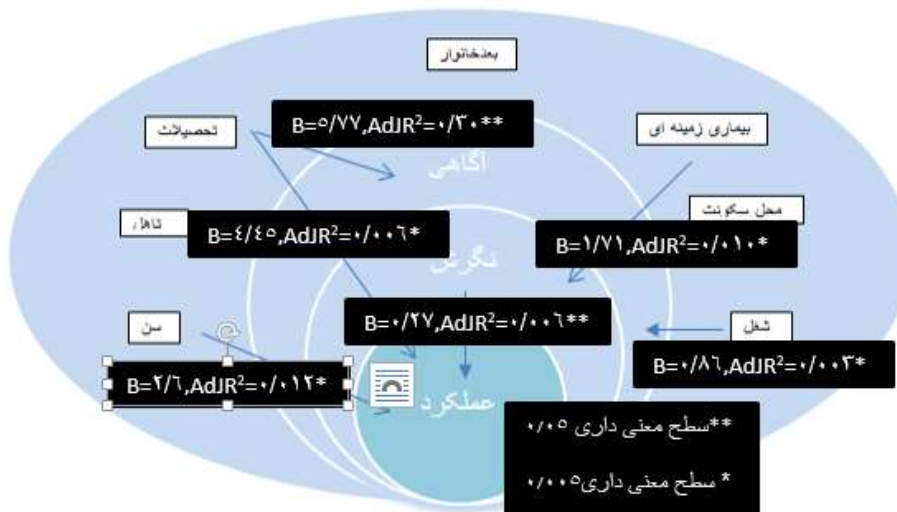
بعدخانوار

B=۵/۷۷,AdJR$^2$=۰/۳۰**

تحصیلات

بیماری زمینه ای

آگاهی

محل سکونت

تاهل

B=٤/٤٥,AdJR$^2$=۰/۰۰٦*

B=۱/۷۱,AdJR$^2$=۰/۰۱۰*

نگرش

B=۰/۲۷,AdJR$^2$=۰/۰۰٦**

سن

شغل

B=۲/٦,AdJR$^2$=۰/۰۱۲*

B=۰/۸٦,AdJR$^2$=۰/۰۰۳*

عملکرد

**سطح معنی داری ۰/۰۵

* سطح معنی داری۰/۰۰۵